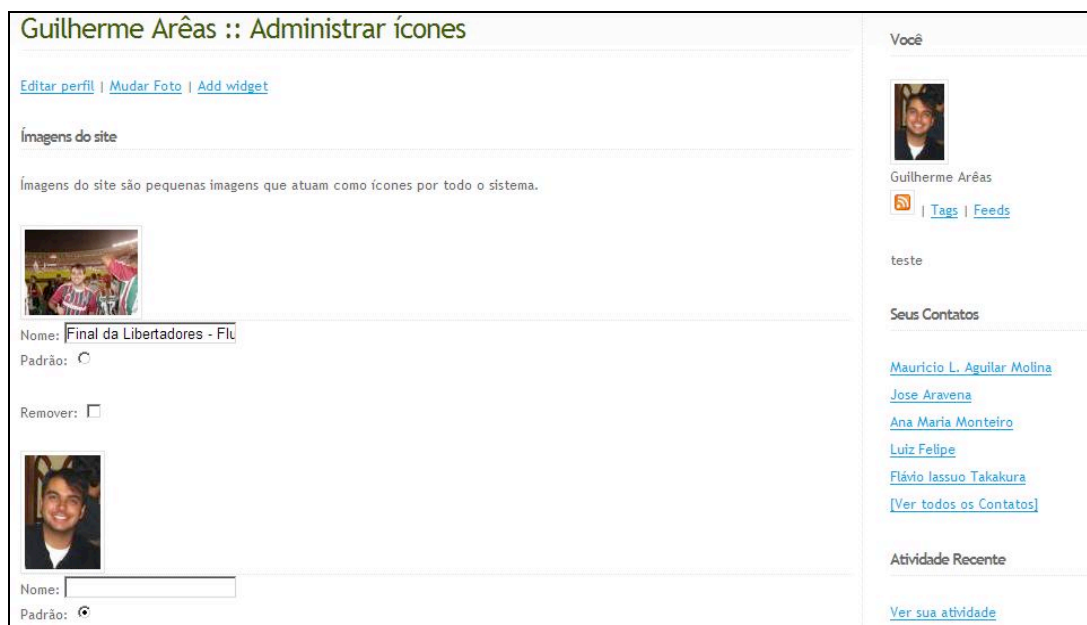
Guilherme Arêas :: Administrar ícones

Editar perfil | Mudar Foto | Add widget

Ímagens do site

Ímagens do site são pequenas imagens que atuam como ícones por todo o sistema.

Nome: Final da Libertadores - Flu
Padrão:

Remover:

Nome:
Padrão:

Você

Guilherme Arêas
| Tags | Feeds

teste

Seus Contatos

Mauricio L. Aguilar Molina
Jose Aravena
Ana Maria Monteiro
Luiz Felipe
Flávio Iassuo Takakura
[Ver todos os Contatos]

Atividade Recente

Ver sua atividade